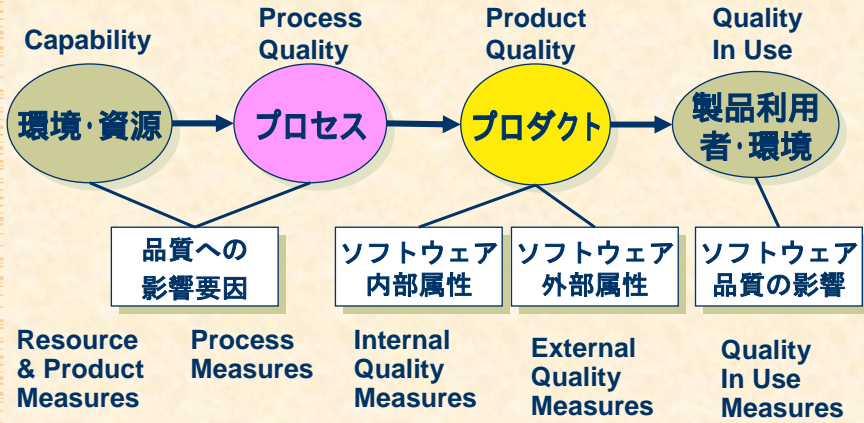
Capability

Process Quality

Product Quality

Quality In Use

環境･資源

プロセス

プロダクト

製品利用者･環境

品質への影響要因

ソフトウェア内部属性

ソフトウェア外部属性

ソフトウェア品質の影響

Resource & Product Measures

Process Measures

Internal Quality Measures

External Quality Measures

Quality In Use Measures